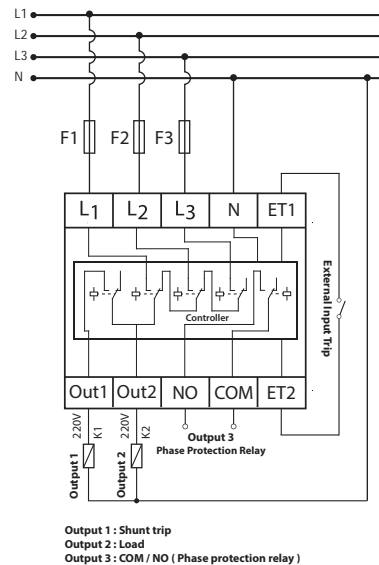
L1
L2
L3
N

F1
F2
F3

$L_1$
$L_2$
$L_3$
N
ET1

External Input Trip

Controller

Out1
Out2
NO
COM
ET2

220V
K1
220V
K2

Output 3
Phase Protection Relay

Output 1
Output 2

Output 1 : Shunt trip
Output 2 : Load
Output 3 : COM / NO ( Phase protection relay )